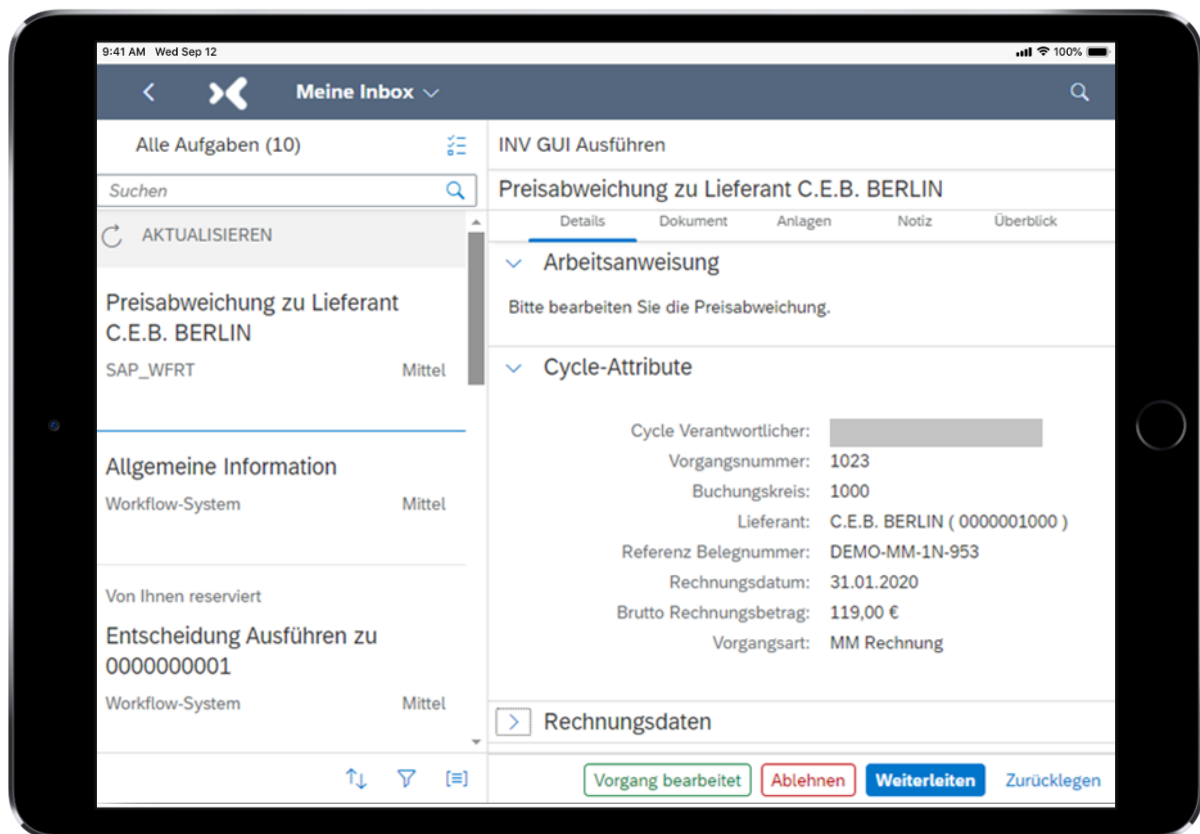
9:41 AM Wed Sep 12

100%

Meine Inbox

Alle Aufgaben (10)

Suchen

AKTUALISIEREN

Preisabweichung zu Lieferant C.E.B. BERLIN

SAP_WFRT Mittel

Allgemeine Information

Workflow-System Mittel

Von Ihnen reserviert

Entscheidung Ausführen zu 0000000001

Workflow-System Mittel

INV GUI Ausführen

Preisabweichung zu Lieferant C.E.B. BERLIN

Details Dokument Anlagen Notiz Überblick

Arbeitsanweisung

Bitte bearbeiten Sie die Preisabweichung.

Cycle-Attribute

Cycle Verantwortlicher:
Vorgangsnummer: 1023
Buchungskreis: 1000
Lieferant: C.E.B. BERLIN ( 0000001000 )
Referenz Belegnummer: DEMO-MM-1N-953
Rechnungsdatum: 31.01.2020
Brutto Rechnungsbetrag: 119,00 €
Vorgangsart: MM Rechnung

Rechnungsdaten

Vorgang bearbeitet Ablehnen Weiterleiten Zurücklegen